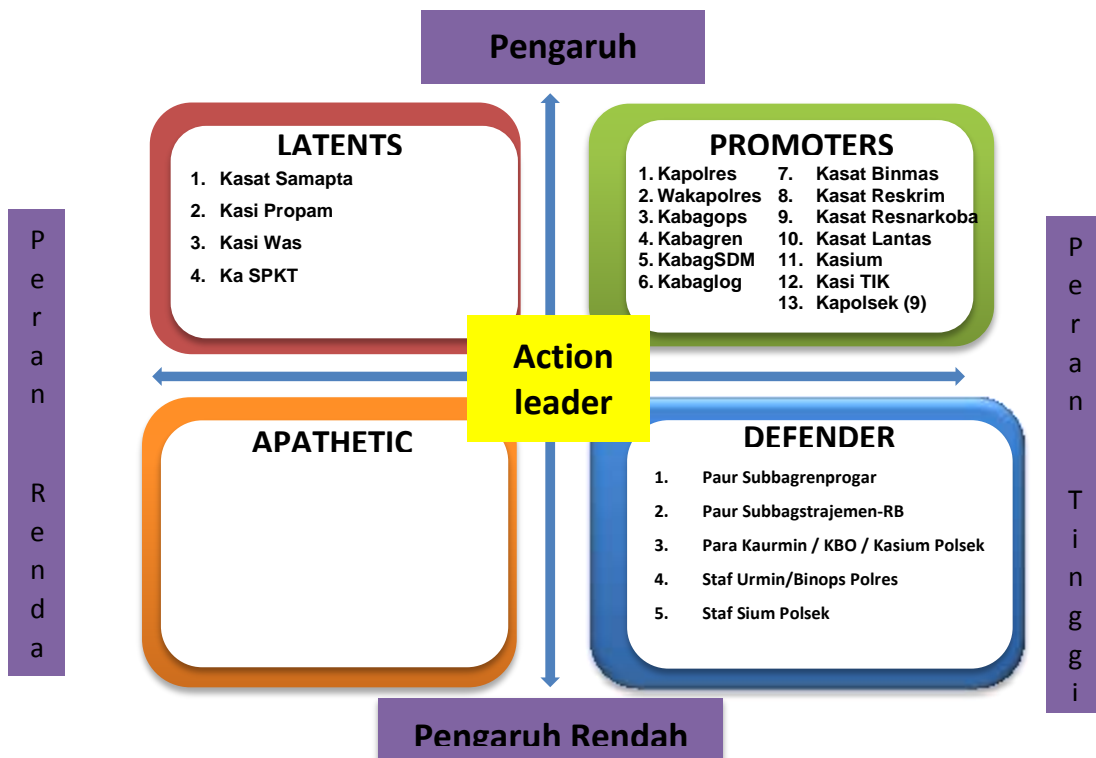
Pengaruh

Peran Renda

LATENTS
1. Kasat Samapta
2. Kasi Propam
3. Kasi Was
4. Ka SPKT

PROMOTERS
1. Kapolres
2. Wakapolres
3. Kabagops
4. Kabagren
5. KabagSDM
6. Kabaglog
7. Kasat Binmas
8. Kasat Reskrim
9. Kasat Resnarkoba
10. Kasat Lantas
11. Kasium
12. Kasi TIK
13. Kapolsek (9)

Peran Tinggi

Action leader

APATHETIC

DEFENDER
1. Paur Subbagrenprogar
2. Paur Subbagstrajemen-RB
3. Para Kaurmin / KBO / Kasium Polsek
4. Staf Urmin/Binops Polres
5. Staf Sium Polsek

Pengaruh Rendah